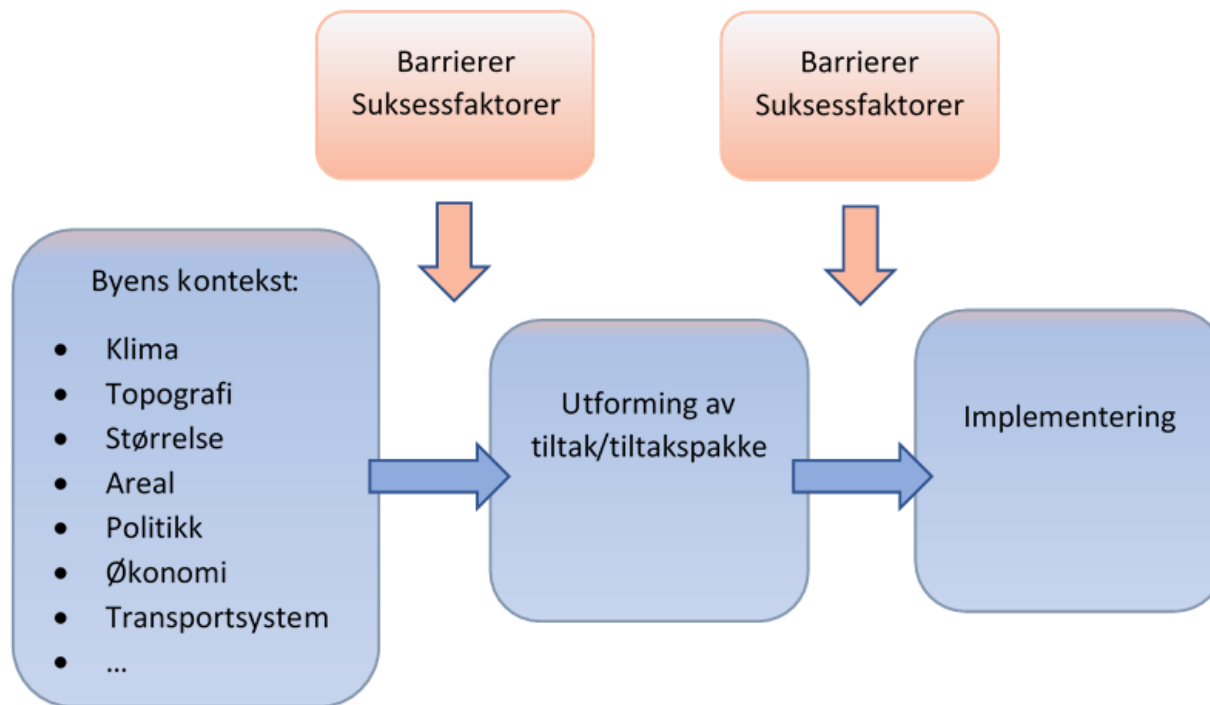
Barrierer
Suksessfaktorer

Barrierer
Suksessfaktorer

Byens kontekst:

- Klima
- Topografi
- Størrelse
- Areal
- Politikk
- Økonomi
- Transportsystem
- …

Utforming av tiltak/tiltakspakke

Implementering